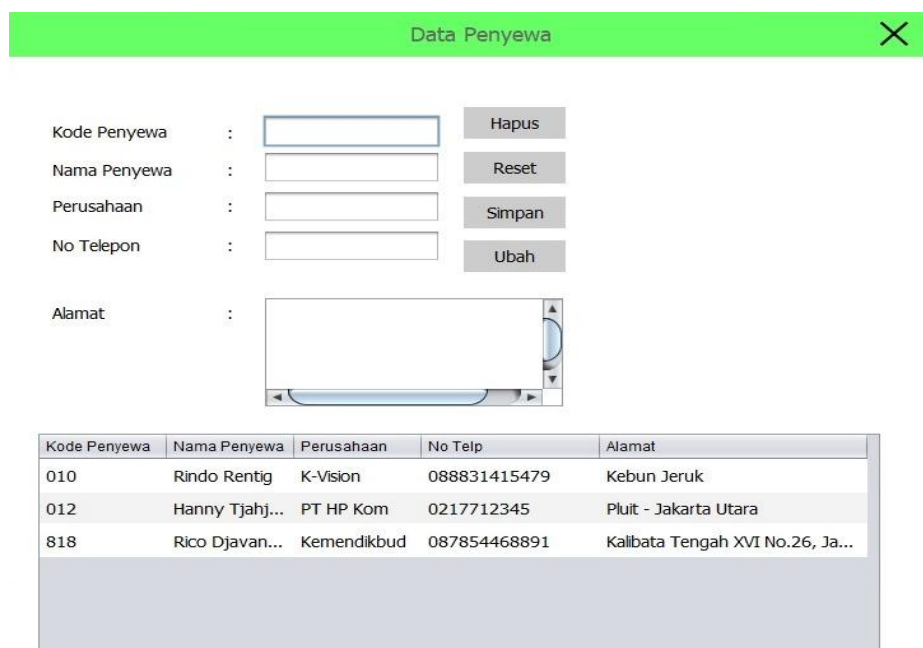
Data Penyewa

Kode Penyewa :

Nama Penyewa :

Perusahaan :

No Telepon :

Alamat :

Hapus

Reset

Simpan

Ubah

| Kode Penyewa | Nama Penyewa | Perusahaan | No Telp | Alamat |
|---|---|---|---|---|
| 010 | Rindo Rentig | K-Vision | 088831415479 | Kebun Jeruk |
| 012 | Hanny Tjahj... | PT HP Kom | 0217712345 | Pluit - Jakarta Utara |
| 818 | Rico Djavan... | Kemendikbud | 087854468891 | Kalibata Tengah XVI No.26, Ja... |